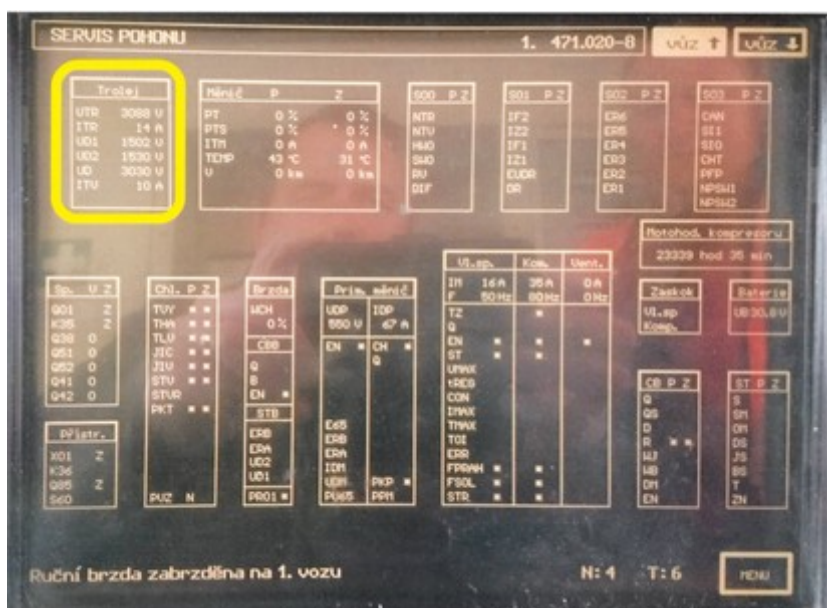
SERVIS POHONU

1. 471.020-8

vůz ↑

vůz ↓

Trolej
UTR 3088 V
ITR 14 A
UD1 1502 V
UD2 1530 V
UD 3030 V
ITV 10 A

| Měnič | P | Z |
|---|---|---|
| PT | 0 % | 0 % |
| PTS | 0 % | 0 % |
| ITM | 0 A | 0 A |
| TEMP | 43 °C | 31 °C |
| V | 0 km | 0 km |

S00 P Z
NTR
NTV
HWO
SWO
RV
DIF

S01 P Z
IF2
IZ2
IF1
IZ1
EUDR
DR

S02 P Z
ER6
ER5
ER4
ER3
ER2
ER1

S03 P Z
CAN
SII
SIO
CHT
PFP
NPSW1
NPSW2

Motohod. kompresoru
23339 hod 35 min

Sp. V Z
Q01 Z
K35 Z
Q38 O
Q51 O
Q52 O
Q41 O
Q42 O

Chl. P Z
TVY
THA
TLU
JIC
JIV
STV
STVR
PKT

PUZ N

Brzda
WCH
0 %
CBB
Q
B
EN
STB
ERB
ERA
UD2
UD1
PR01

Prim. měnič
UDP 550 V
IDP 47 A
EN
CH
Q
Ed5
ERB
ERA
IDM
UDM
PU65
PKP
PPM

| Vl.sp. | Kom. | Vent. |
|---|---|---|
| IM 16 A F 50 Hz | 35 A 80 Hz | 0 A 0 Hz |

TZ
Q
EN
ST
UMAX
tREG
CON
IMAX
TMAX
TOI
ERR
FPRAH
FSOL
STR

Zaskok
Vl.sp
Komp.

Baterie
UB30.0 V

Přístr.
X01 Z
K36
Q85 Z
S60

CB P Z
Q
QS
D
R
WJ
WB
DM
EN

ST P Z
S
SM
OM
DS
JS
BS
T
ZN

Ruční brzda zabrzděna na 1. vozu

N: 4 T: 6

MENU